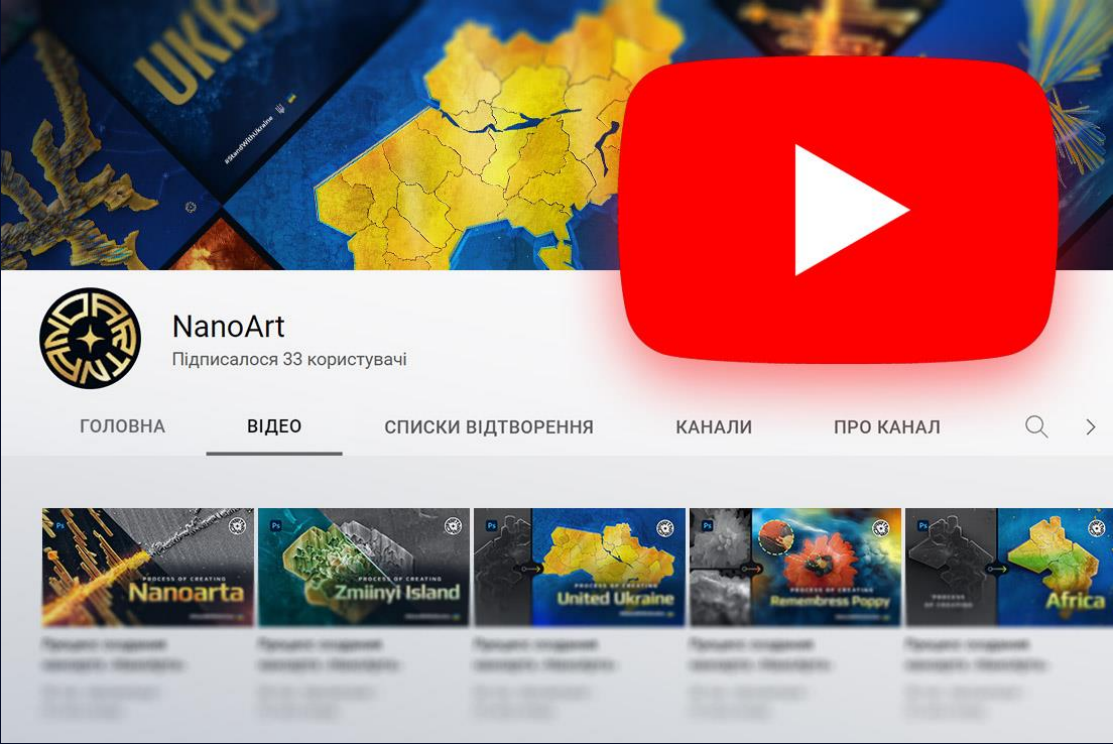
UKR

#StandWithUkraine

NanoArt

Підписалося 33 користувачі

ГОЛОВНА

ВІДЕО

СПИСКИ ВІДТВОРЕННЯ

КАНАЛИ

ПРО КАНАЛ

Ps
PROCESS OF CREATING
Nanoarta

Ps
PROCESS OF CREATING
Zmiinyi Island

Ps
PROCESS OF CREATING
United Ukraine

Ps
PROCESS OF CREATING
Remembress Poppy

Ps
PROCESS OF CREATING
Africa

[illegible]